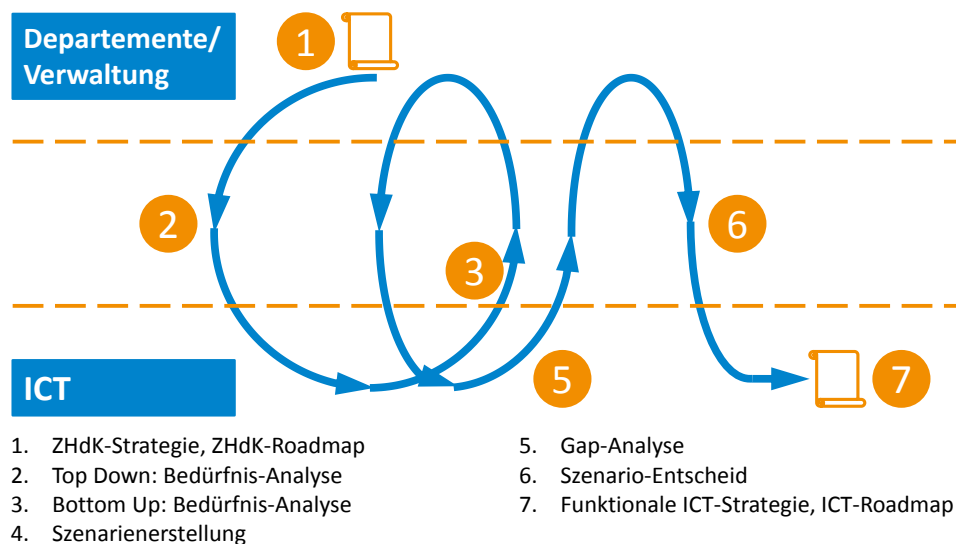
Departemente/
Verwaltung

1

2

3

6

ICT

5

7

1. ZHdK-Strategie, ZHdK-Roadmap
2. Top Down: Bedürfnis-Analyse
3. Bottom Up: Bedürfnis-Analyse
4. Szenarienerstellung

5. Gap-Analyse
6. Szenario-Entscheid
7. Funktionale ICT-Strategie, ICT-Roadmap